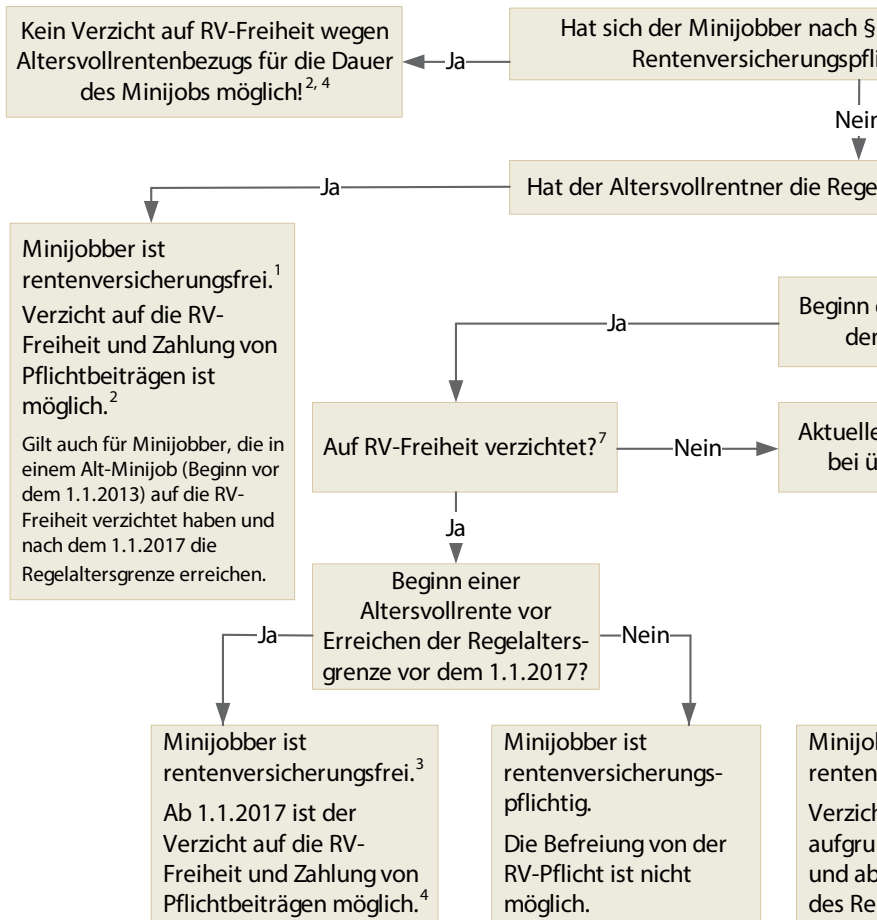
Kein Verzicht auf RV-Freiheit wegen Altersvollrentenbezugs für die Dauer des Minijobs möglich!$^{2, 4}$

Ja

Hat sich der Minijobber nach § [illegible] Rentenversicherungspfli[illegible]

Nein

Ja

Hat der Altersvollrentner die Rege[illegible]

Minijobber ist rentenversicherungsfrei.$^{1}$

Verzicht auf die RV-Freiheit und Zahlung von Pflichtbeiträgen ist möglich.$^{2}$

Gilt auch für Minijobber, die in einem Alt-Minijob (Beginn vor dem 1.1.2013) auf die RV-Freiheit verzichtet haben und nach dem 1.1.2017 die Regelaltersgrenze erreichen.

Beginn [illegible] der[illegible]

Ja

Auf RV-Freiheit verzichtet?$^{7}$

Nein

Aktuelle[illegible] bei ü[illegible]

Ja

Beginn einer Altersvollrente vor Erreichen der Regelaltersgrenze vor dem 1.1.2017?

Ja

Nein

Minijobber ist rentenversicherungsfrei.$^{3}$

Ab 1.1.2017 ist der Verzicht auf die RV-Freiheit und Zahlung von Pflichtbeiträgen möglich.$^{4}$

Minijobber ist rentenversicherungspflichtig.

Die Befreiung von der RV-Pflicht ist nicht möglich.

Minijo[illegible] renten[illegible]

Verzich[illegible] aufgru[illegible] und ab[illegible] des Re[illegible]